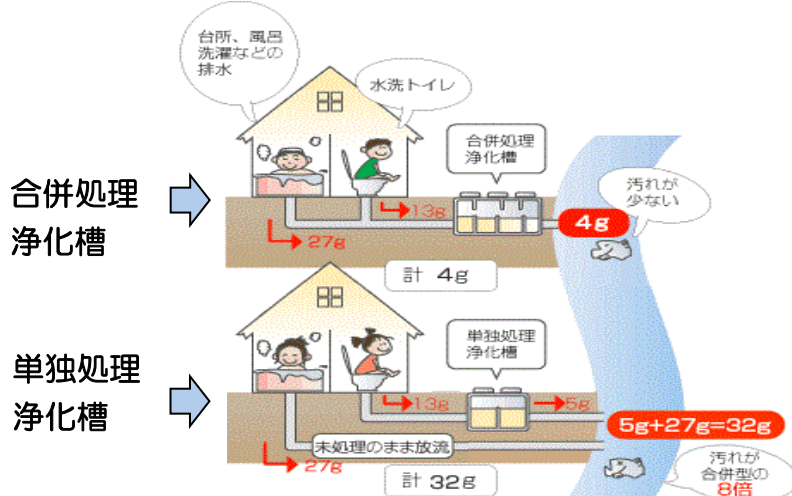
合併処理浄化槽

台所、風呂洗濯などの排水

水洗トイレ

合併処理浄化槽

13g

27g

4g

汚れが少ない

計 4g

単独処理浄化槽

単独処理浄化槽

13g

5g

5g+27g=32g

未処理のまま放流

27g

計 32g

汚れが合併型の8倍